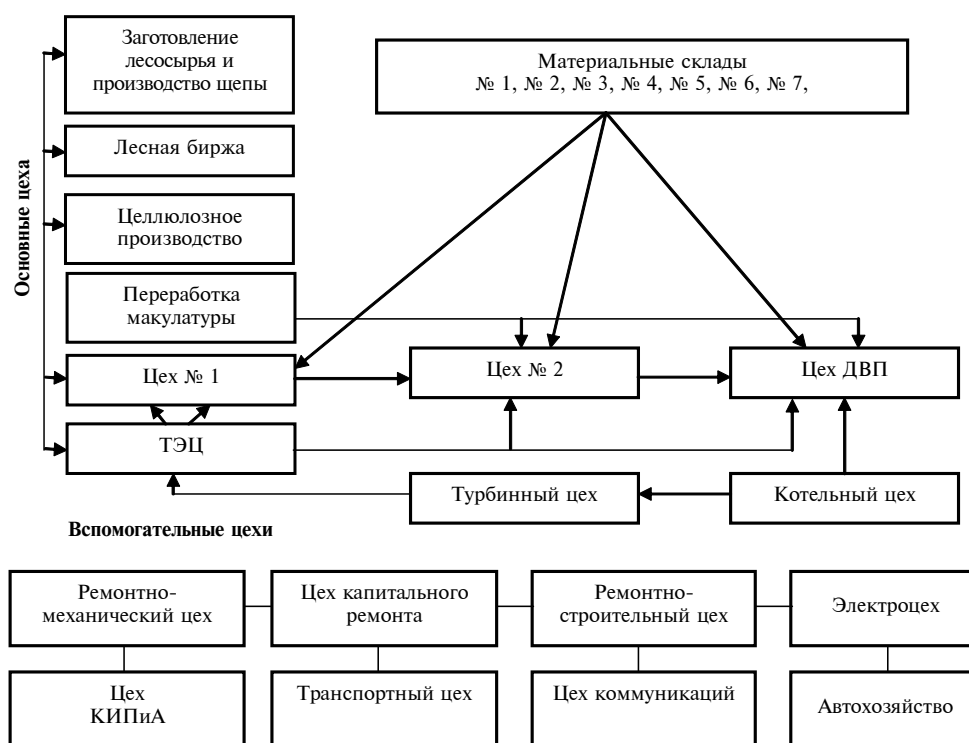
Основные цеха

Заготовление лесосырья и производство щепы

Лесная биржа

Целлюлозное производство

Переработка макулатуры

Цех № 1

ТЭЦ

Материальные склады
№ 1, № 2, № 3, № 4, № 5, № 6, № 7,

Цех № 2

Цех ДВП

Турбинный цех

Котельный цех

Вспомогательные цехи

Ремонтно-механический цех

Цех капитального ремонта

Ремонтно-строительный цех

Электроцех

Цех КИПиА

Транспортный цех

Цех коммуникаций

Автохозяйство